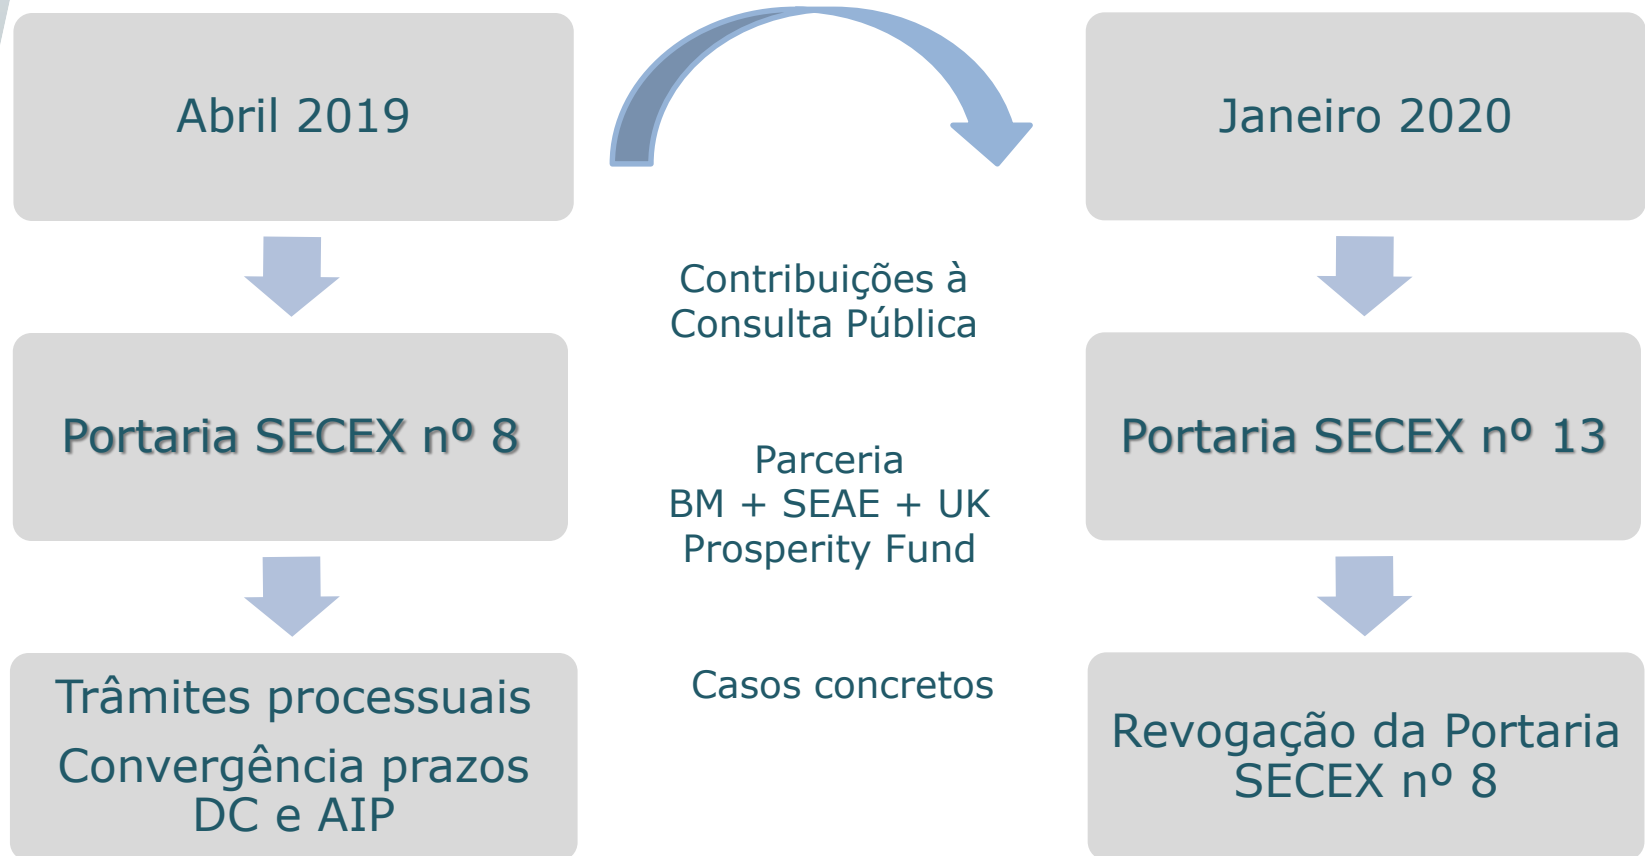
Abril 2019

Portaria SECEX nº 8

Trâmites processuais

Convergência prazos DC e AIP

Contribuições à Consulta Pública

Parceria
BM + SEAE + UK Prosperity Fund

Casos concretos

Janeiro 2020

Portaria SECEX nº 13

Revogação da Portaria SECEX nº 8